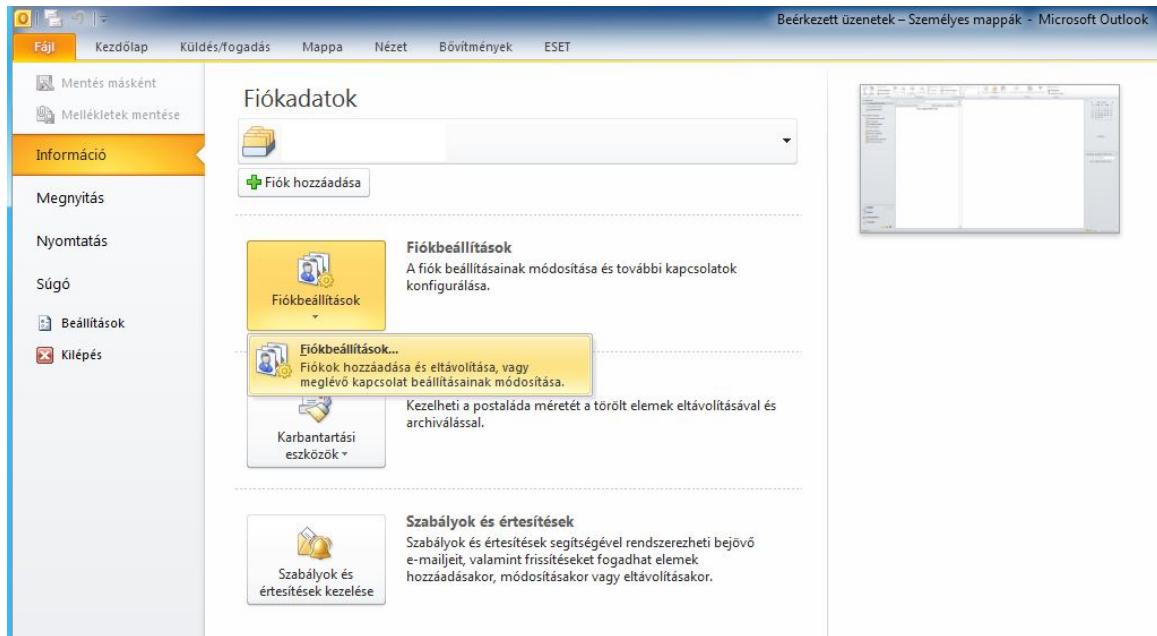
Beérkezett üzenetek – Személyes mappák - Microsoft Outlook

Fájl Kezdőlap Küldés/fogadás Mappa Nézet Bővítmények ESET

Mentés másként
Mellékletek mentése
Információ
Megnyitás
Nyomtatás
Súgó
Beállítások
Kilépés

Fiókadatok

Fiók hozzáadása

Fiókbeállítások

Fiókbeállítások
A fiók beállításainak módosítása és további kapcsolatok konfigurálása.

Fiókbeállítások...
Fiókok hozzáadása és eltávolítása, vagy meglévő kapcsolat beállításainak módosítása.

Karbantartási eszközök

Kezelheti a postaláda méretét a törölt elemek eltávolításával és archiválással.

Szabályok és értesítések kezelése

Szabályok és értesítések
Szabályok és értesítések segítségével rendszerezheti bejövő e-mailjeit, valamint frissítéseket fogadhat elemek hozzáadásakor, módosításakor vagy eltávolításakor.